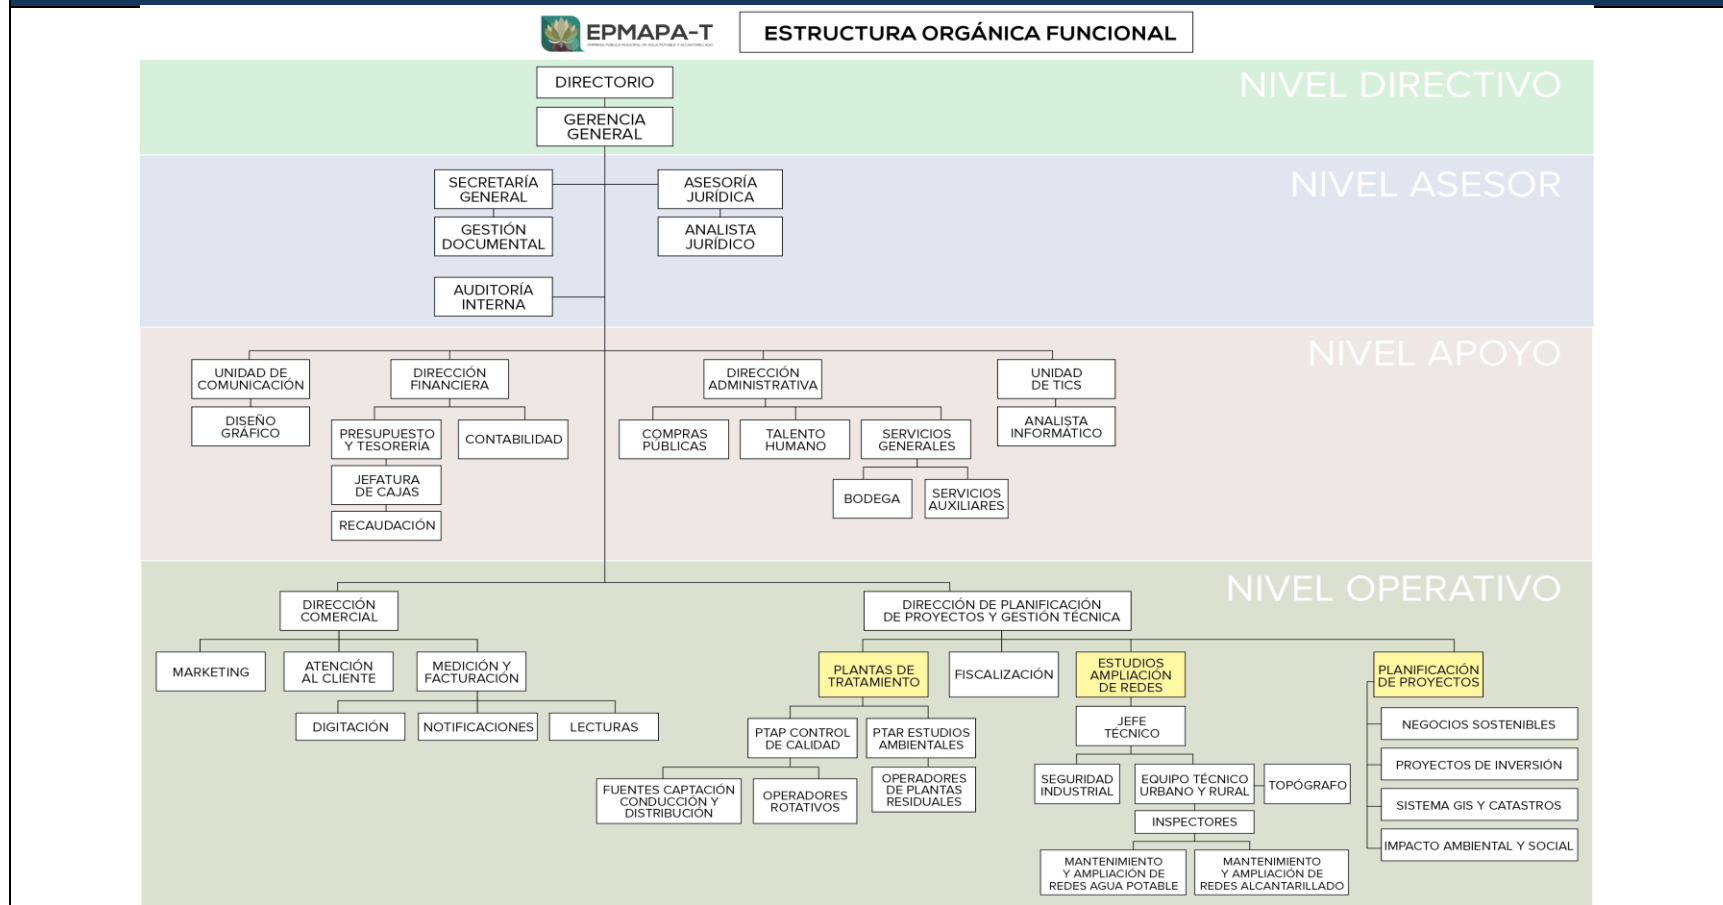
EPMAPA-T
EMPRESA PÚBLICA MUNICIPAL DE AGUA POTABLE Y ALCANTARILLADO

ESTRUCTURA ORGÁNICA FUNCIONAL

NIVEL DIRECTIVO

DIRECTORIO

GERENCIA GENERAL

NIVEL ASESOR

SECRETARÍA GENERAL

GESTIÓN DOCUMENTAL

ASESORÍA JURÍDICA

ANALISTA JURÍDICO

AUDITORÍA INTERNA

NIVEL APOYO

UNIDAD DE COMUNICACIÓN

DISEÑO GRÁFICO

DIRECCIÓN FINANCIERA

PRESUPUESTO Y TESORERÍA

CONTABILIDAD

JEFATURA DE CAJAS

RECAUDACIÓN

DIRECCIÓN ADMINISTRATIVA

COMPRAS PÚBLICAS

TALENTO HUMANO

SERVICIOS GENERALES

BODEGA

SERVICIOS AUXILIARES

UNIDAD DE TICS

ANALISTA INFORMÁTICO

NIVEL OPERATIVO

DIRECCIÓN COMERCIAL

MARKETING

ATENCIÓN AL CLIENTE

MEDICIÓN Y FACTURACIÓN

DIGITACIÓN

NOTIFICACIONES

LECTURAS

DIRECCIÓN DE PLANIFICACIÓN DE PROYECTOS Y GESTIÓN TÉCNICA

PLANTAS DE TRATAMIENTO

PTAP CONTROL DE CALIDAD

PTAR ESTUDIOS AMBIENTALES

FUENTES CAPTACIÓN CONDUCCIÓN Y DISTRIBUCIÓN

OPERADORES ROTATIVOS

OPERADORES DE PLANTAS RESIDUALES

FISCALIZACIÓN

ESTUDIOS AMPLIACIÓN DE REDES

JEFE TÉCNICO

SEGURIDAD INDUSTRIAL

EQUIPO TÉCNICO URBANO Y RURAL

TOPÓGRAFO

INSPECTORES

MANTENIMIENTO Y AMPLIACIÓN DE REDES AGUA POTABLE

MANTENIMIENTO Y AMPLIACIÓN DE REDES ALCANTARILLADO

PLANIFICACIÓN DE PROYECTOS

NEGOCIOS SOSTENIBLES

PROYECTOS DE INVERSIÓN

SISTEMA GIS Y CATASTROS

IMPACTO AMBIENTAL Y SOCIAL